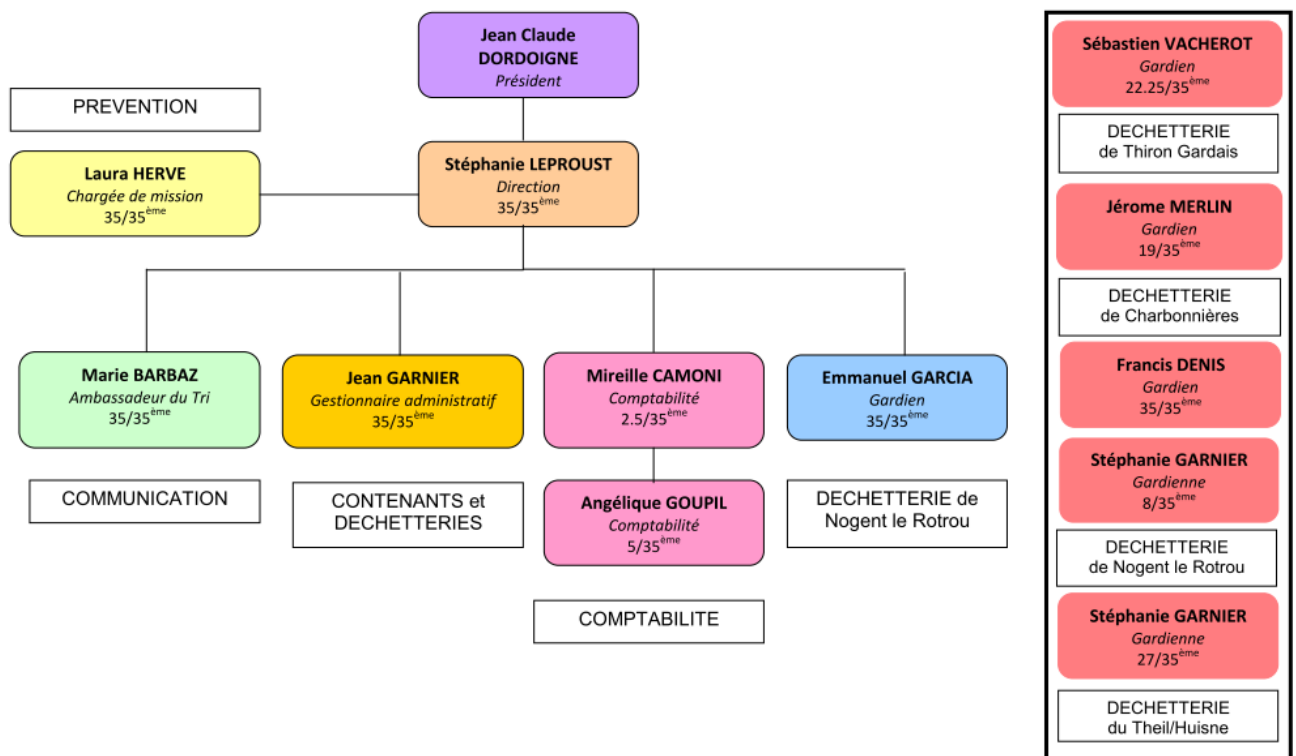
Jean Claude DORDOIGNE
Président

PREVENTION

Laura HERVE
Chargée de mission
35/35$^{ème}$

Stéphanie LEPROUST
Direction
35/35$^{ème}$

Marie BARBAZ
Ambassadeur du Tri
35/35$^{ème}$

COMMUNICATION

Jean GARNIER
Gestionnaire administratif
35/35$^{ème}$

CONTENANTS et DECHETTERIES

Mireille CAMONI
Comptabilité
2.5/35$^{ème}$

Angélique GOUPIL
Comptabilité
5/35$^{ème}$

COMPTABILITE

Emmanuel GARCIA
Gardien
35/35$^{ème}$

DECHETTERIE de Nogent le Rotrou

Sébastien VACHEROT
Gardien
22.25/35$^{ème}$

DECHETTERIE de Thiron Gardais

Jérome MERLIN
Gardien
19/35$^{ème}$

DECHETTERIE de Charbonnières

Francis DENIS
Gardien
35/35$^{ème}$

Stéphanie GARNIER
Gardienne
8/35$^{ème}$

DECHETTERIE de Nogent le Rotrou

Stéphanie GARNIER
Gardienne
27/35$^{ème}$

DECHETTERIE du Theil/Huisne